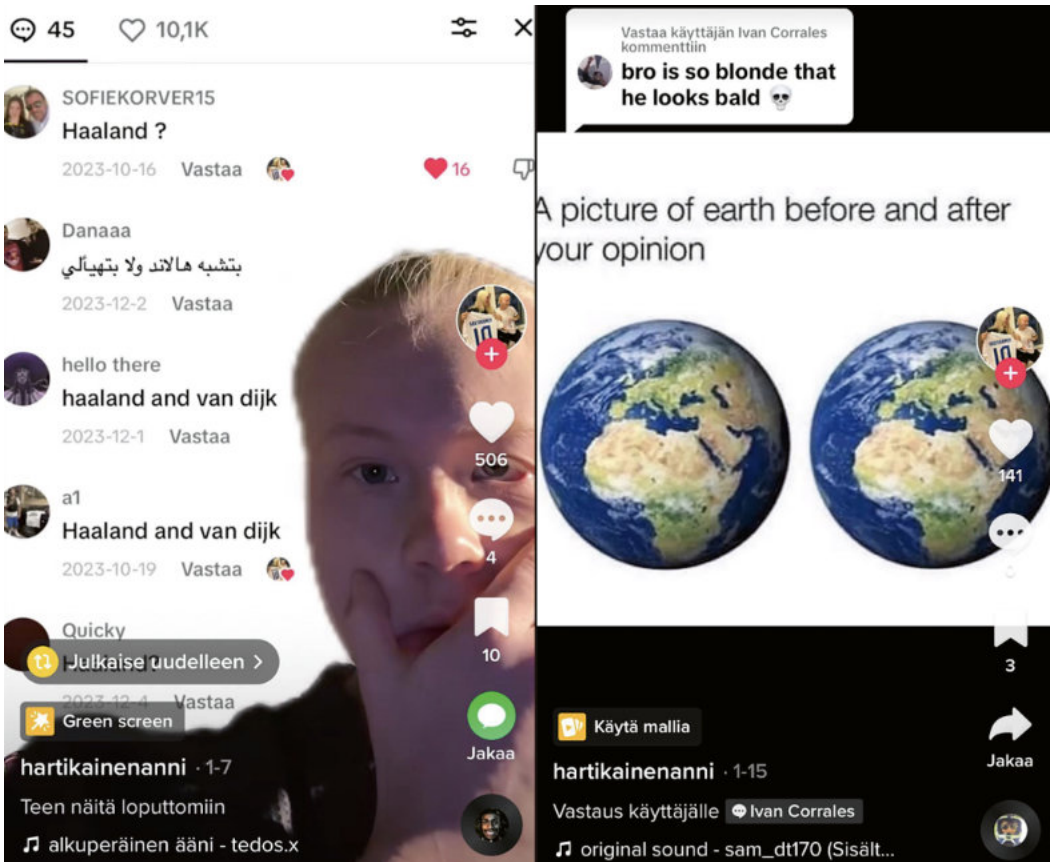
45 10,1K

SOFIEKORVER15
Haaland ?
2023-10-16 Vastaa 16

Danaaa
بتشبه هالاند ولا بتهيألي
2023-12-2 Vastaa

hello there
haaland and van dijk
2023-12-1 Vastaa

a1
Haaland and van dijk
2023-10-19 Vastaa

Quicky
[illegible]
2023-12-4 Vastaa

Julkaise uudelleen >

Green screen

506
4
10
Jakaa

hartikainenanni · 1-7
Teen näitä loputtomiin
alkuperäinen ääni - tedos.x

Vastaa käyttäjän Ivan Corrales kommenttiin
bro is so blonde that he looks bald 💀

A picture of earth before and after your opinion

141
3
Jakaa

Käytä mallia

hartikainenanni · 1-15
Vastaus käyttäjälle Ivan Corrales
original sound - sam_dt170 (Sisält...